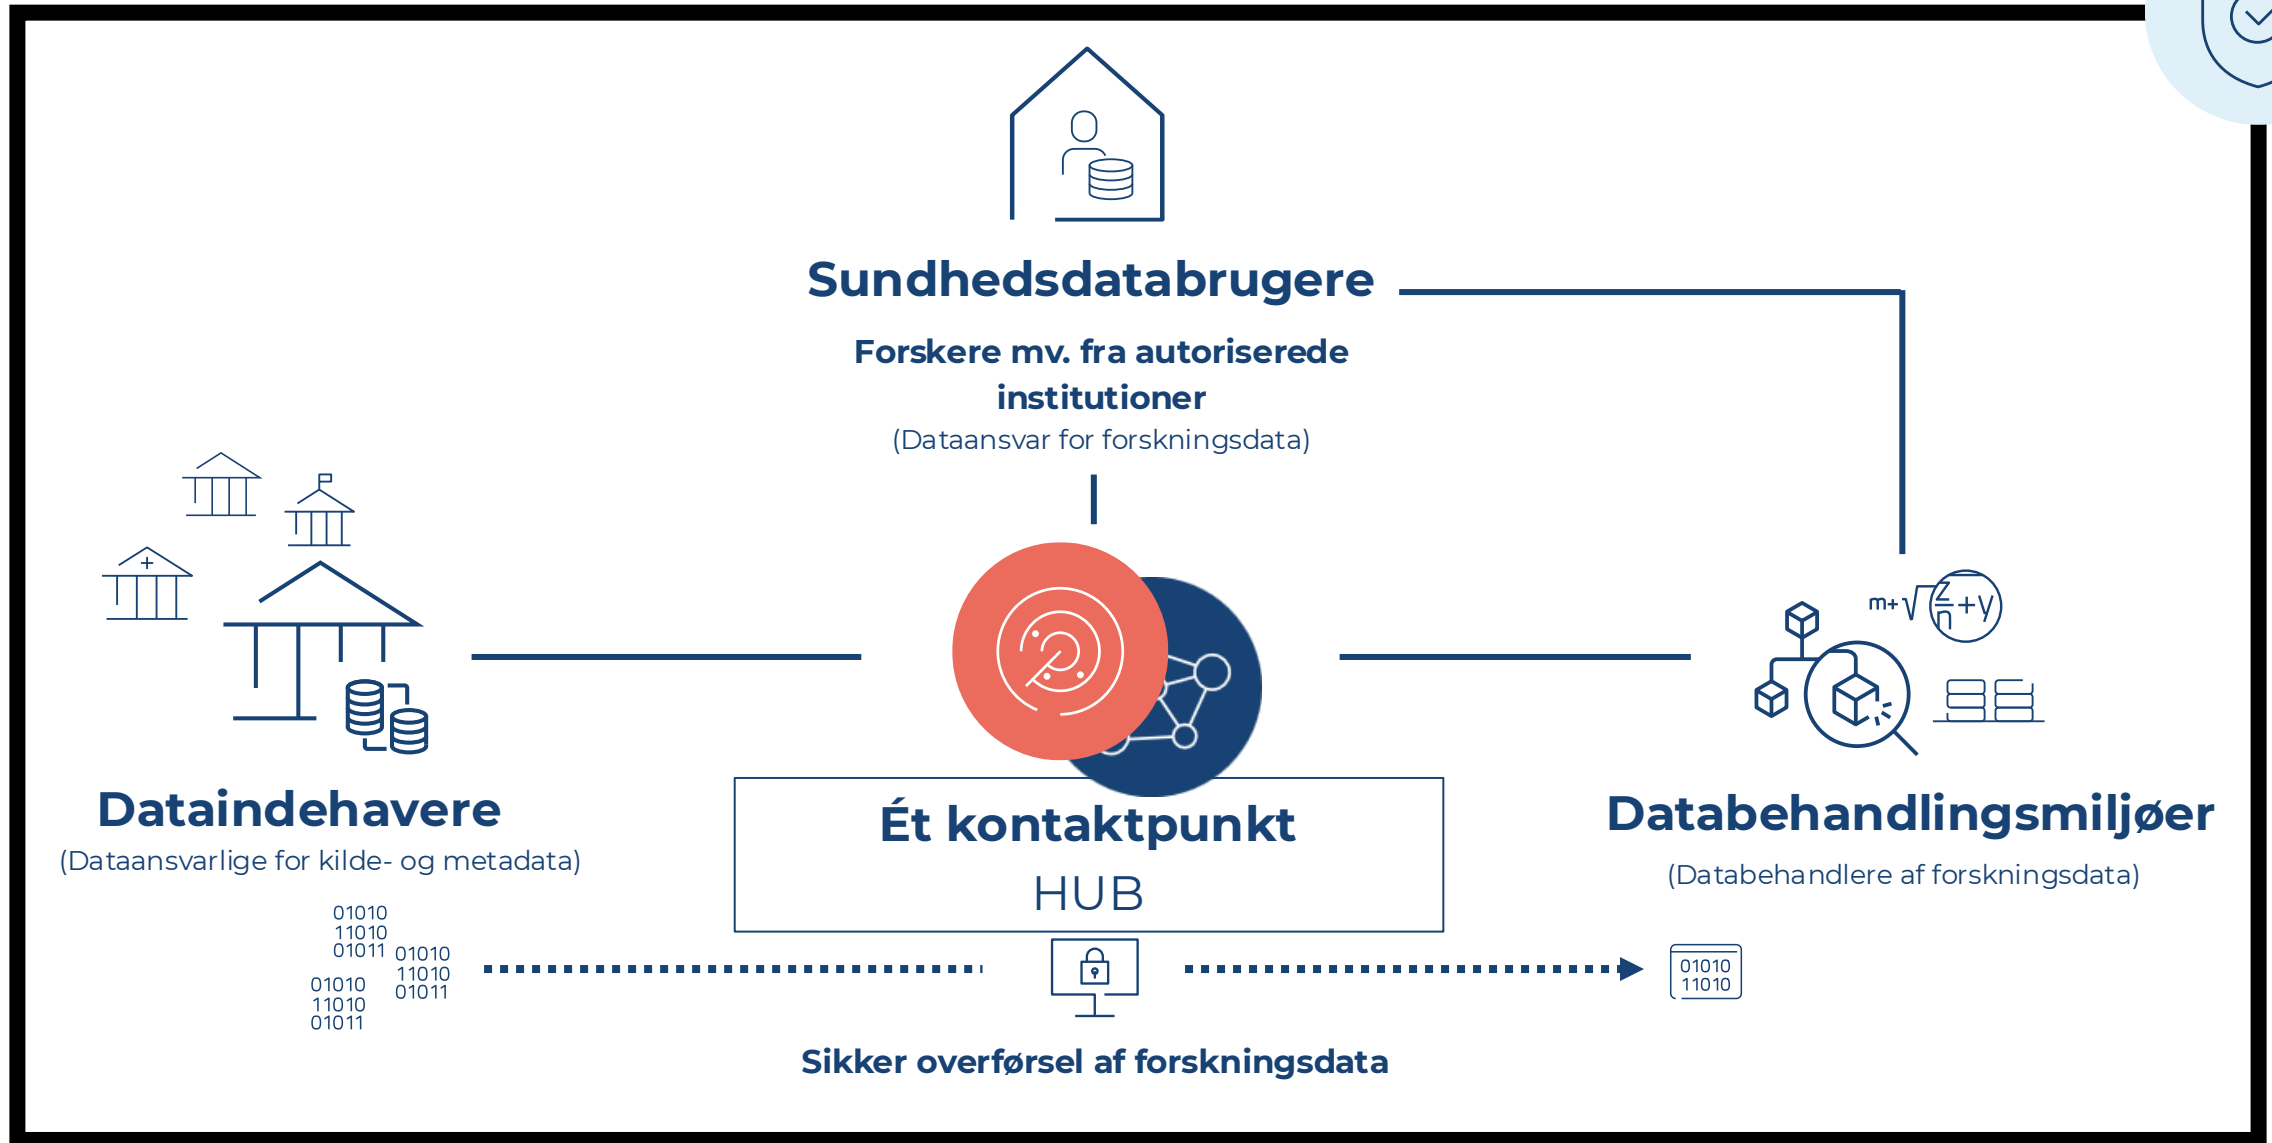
Sundhedsdatabrugere

Forskere mv. fra autoriserede institutioner
(Dataansvar for forskningsdata)

$m+\sqrt{\frac{Z}{n}+y}$

Dataindehavere
(Dataansvarlige for kilde- og metadata)

Ét kontaktpunkt
HUB

Databehandlingsmiljøer
(Databehandlere af forskningsdata)

01010
11010
01011
01010
11010
01011
01010
11010
01011

01010
11010

Sikker overførsel af forskningsdata